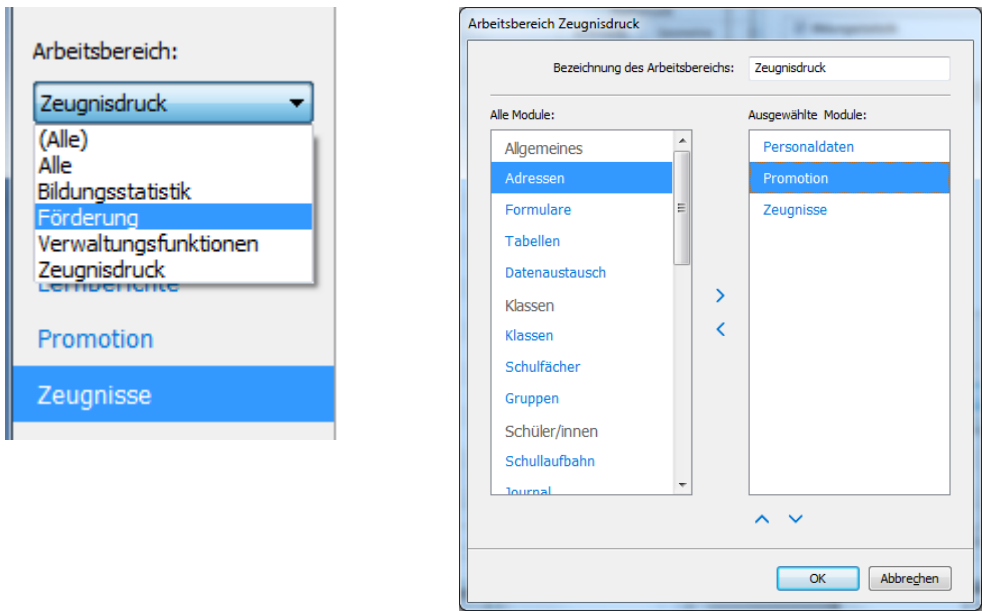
Arbeitsbereich:

Zeugnisdruck

(Alle)
Alle
Bildungsstatistik
Förderung
Verwaltungsfunktionen
Zeugnisdruck

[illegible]

Promotion

Zeugnisse

Arbeitsbereich Zeugnisdruck

Bezeichnung des Arbeitsbereichs: Zeugnisdruck

Alle Module:

Allgemeines
Adressen
Formulare
Tabellen
Datenaustausch
Klassen
Klassen
Schulfächer
Gruppen
Schüler/innen
Schullaufbahn
Journal

>
<

Ausgewählte Module:

Personaldaten
Promotion
Zeugnisse

OK
Abbrechen